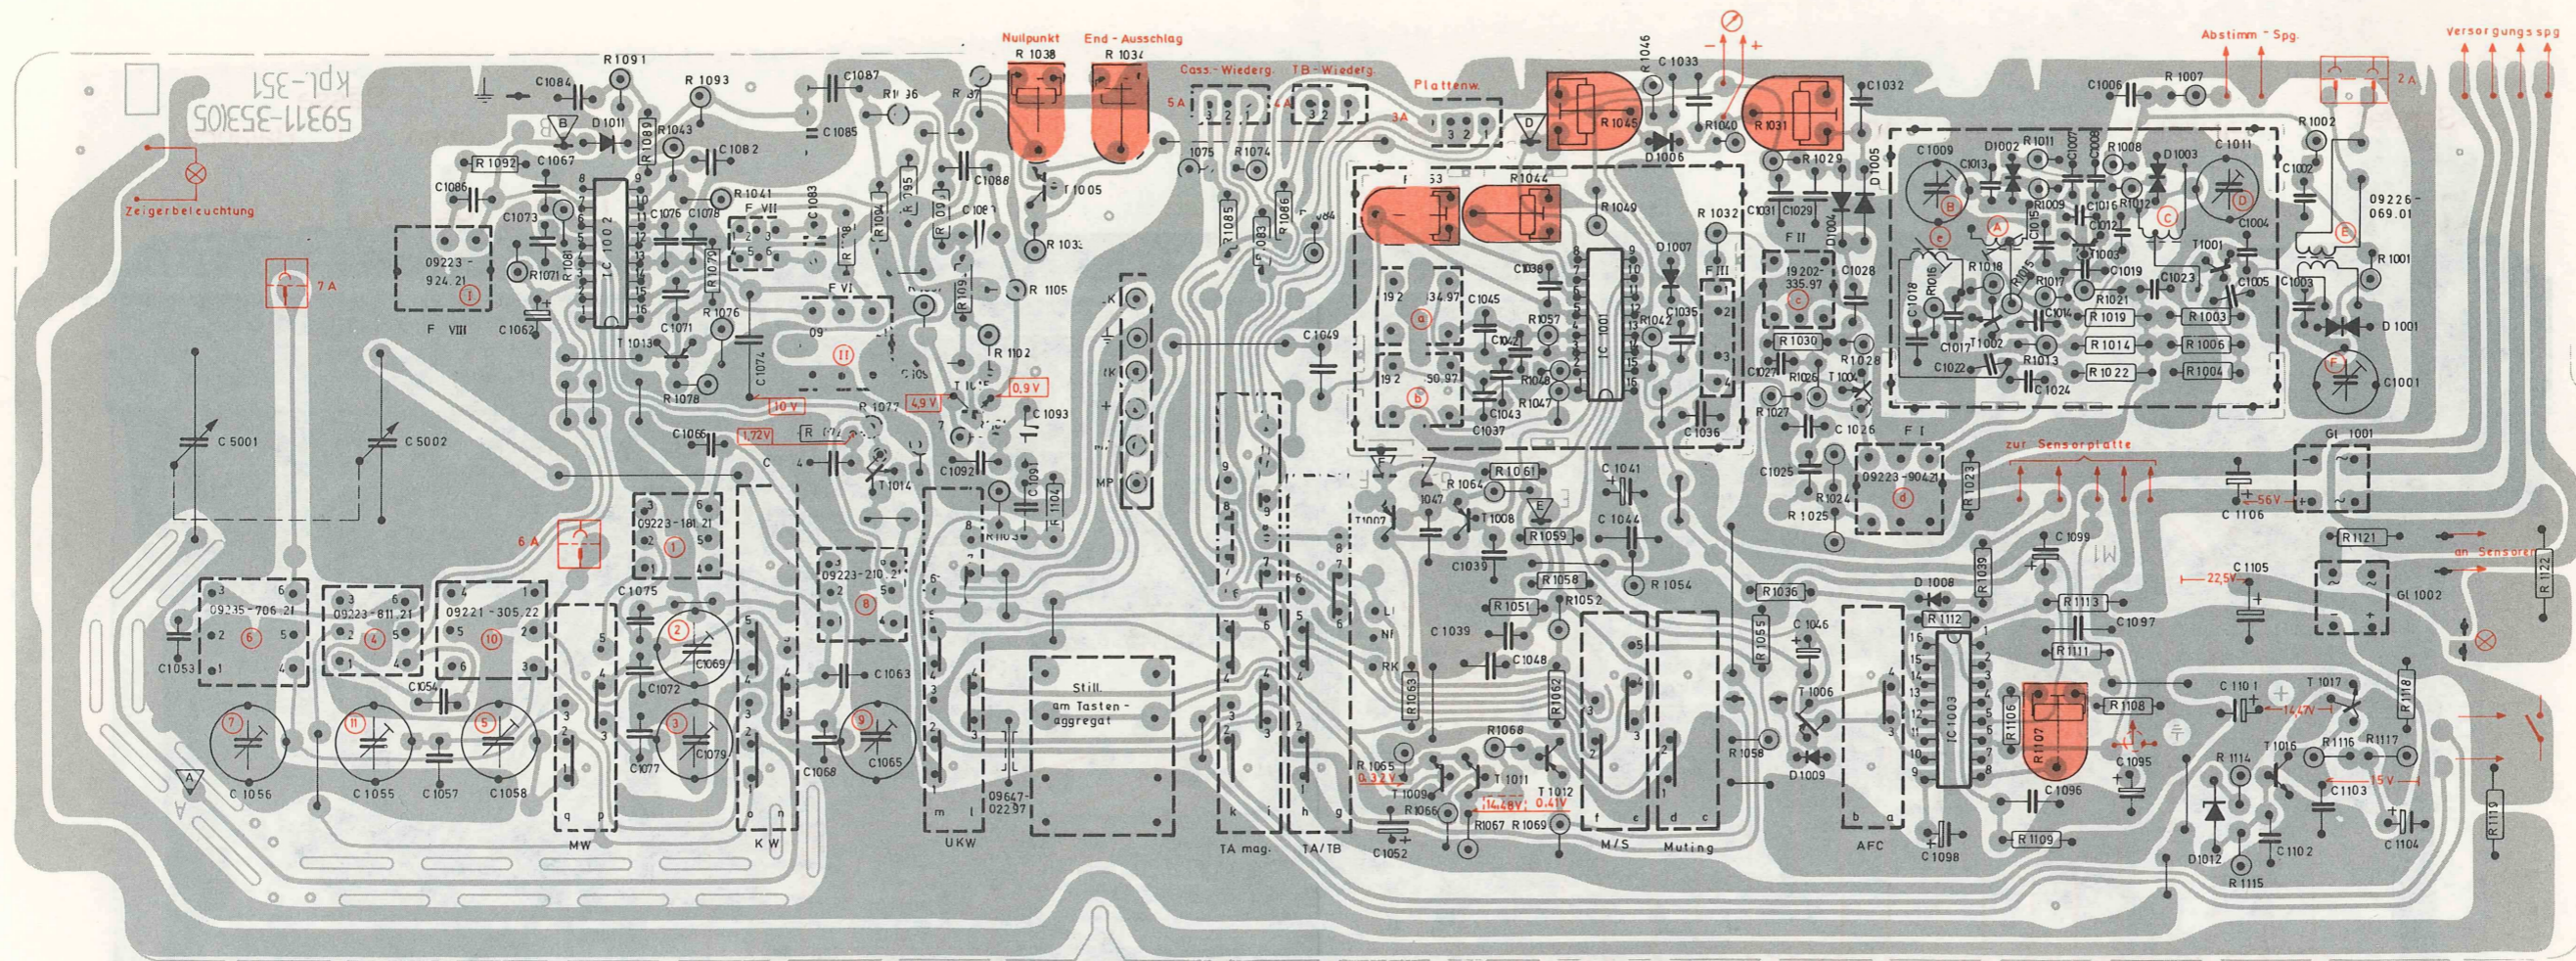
59311-353(05
kpl.-351

Nullpunkt
R 1038
End-Ausschlag
R 1034
Cass.-Wiederg.
TB-Wiederg.
Plattenw.
Abstimm-Spg.
Versorgungsspg.
2 A
3 A
4 A
5 A
6 A
7 A

Zeigerbeleuchtung

R 1091
R 1093
C 1084
C 1087
D 1011
R 1043
R 1089
C 1082
C 1085
R 1092
C 1067
C 1086
C 1073
IC 1002
C 1076
C 1078
R 1041
F VII
C 1083
09223-924.21
R 1071
R 1081
F VIII
C 1062
C 1071
R 1076
T 1013
R 1078
C 1074
F VI
09
10 V
4,9 V
0,9 V
1,72V
R 1077
C 1066
C 1093
C 1092
C 1091
R 1104
T 1014
T 1005
R 1033
R 1105
R 1102
C 1088
R 1103
MP

1075
R 1074
R 1085
R 1083
R 1086
R 1084
R 1046
C 1033
R 1045
D 1006
R 1040
R 1031
R 1029
C 1032
C 1031
C 1029
D 1004
D 1005
R 1032
F II
F III
D 1007
R 1044
R 1049
C 1038
IC 1001
R 1057
C 1045
C 1042
R 1048
R 1047
C 1043
C 1037
192 134.97
192 150.97
C 1049
R 1042
C 1035
C 1036
19202-335.97
R 1030
C 1028
R 1028
C 1027
R 1026
T 1004
R 1027
C 1026
F I
C 1025
R 1024
R 1025
09223-904.21
R 1023
zur Sensorplatte

C 1006
R 1007
R 1002
C 1009
C 1013
D 1002
R 1011
C 1007
C 1008
R 1008
D 1003
C 1011
C 1002
09226-069.01
R 1009
C 1016
R 1012
C 1015
C 1004
R 1016
R 1018
R 1015
C 1012
T 1003
T 1001
C 1019
C 1023
C 1005
C 1003
R 1001
C 1018
R 1017
C 1014
R 1021
R 1019
R 1003
D 1001
C 1017
T 1002
R 1013
R 1014
R 1006
C 1022
C 1024
R 1022
R 1004
C 1001
Gl 1001
56V
C 1106

C 5001
C 5002
09235-706.21
09223-811.21
09221-305.22
09223-181.21
09223-210.21
C 1053
C 1054
C 1075
C 1069
C 1072
C 1077
C 1079
C 1063
C 1068
C 1065
C 1056
C 1055
C 1057
C 1058
MW
KW
UKW
09647-022.97
Still.
am Tasten-aggregat
TA mag.
TA/TB

T 1007
1047
R 1061
R 1064
T 1008
C 1041
C 1044
R 1059
C 1039
R 1058
R 1054
R 1051
R 1052
C 1039
C 1048
R 1063
R 1062
R 1068
R 1065
0,32V
T 1009
R 1066
T 1011
T 1012
14,48V
0,41V
R 1067
R 1069
C 1052
M/S
Muting

R 1036
D 1008
R 1039
C 1099
R 1112
R 1113
C 1097
R 1055
C 1046
R 1111
IC 1003
T 1006
R 1058
D 1009
AFC
R 1106
R 1107
R 1108
C 1096
C 1098
R 1109
C 1095
C 1101
14,47V
T 1017
R 1118
R 1114
T 1016
R 1116
R 1117
15V
C 1103
D 1012
C 1102
R 1115
C 1104
R 1119
C 1105
22,5V
R 1121
Gl 1002
an Sensoren
R 1122